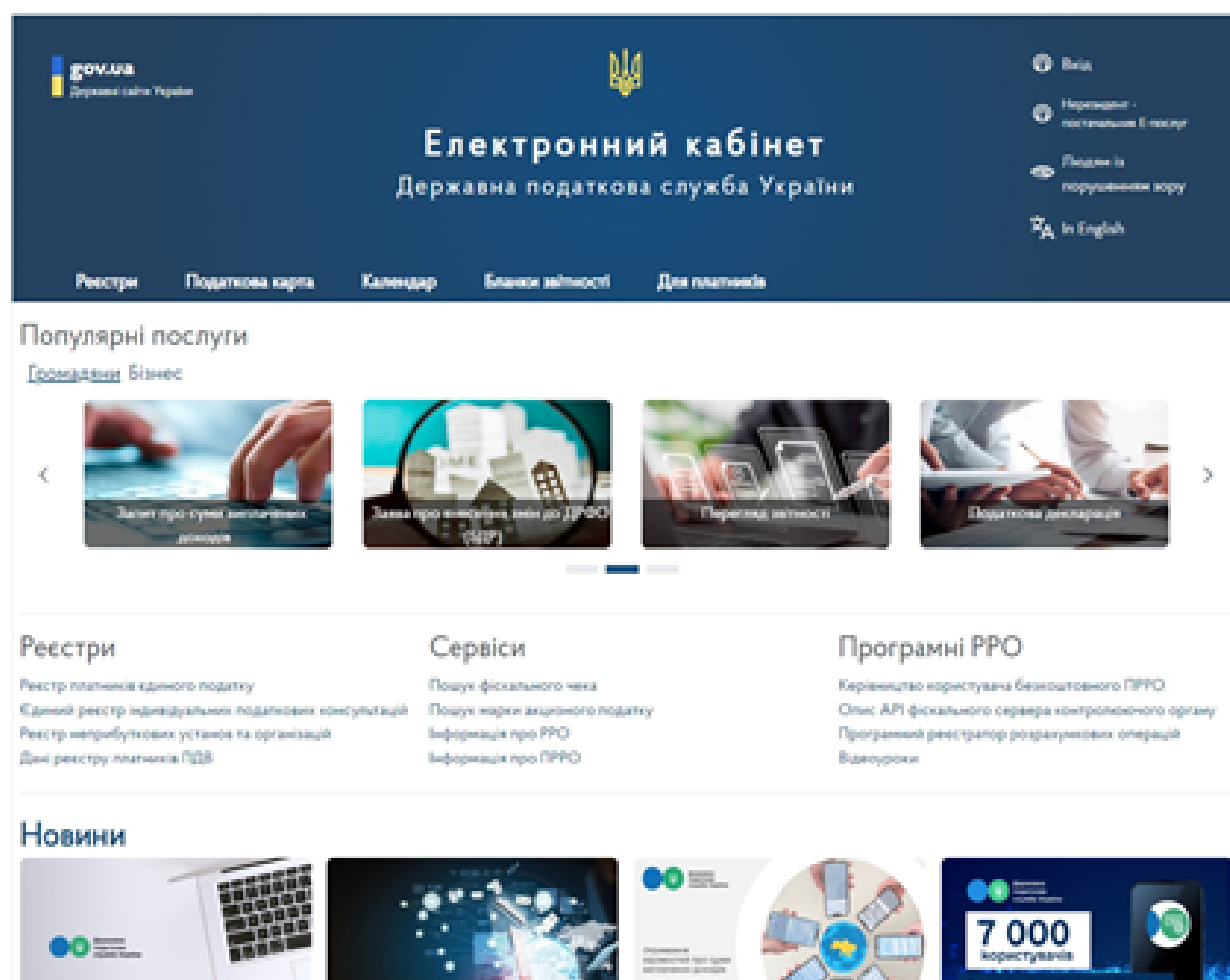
gov.ua
Державні сайти України

Вхід
Нерезидент - постачальник E-послуг
Людям із порушенням зору
In English

Електронний кабінет
Державна податкова служба України

Реєстри Податкова карта Календар Бланки звітності Для платників

Популярні послуги
Громадянам Бізнес

Запит про суми виплачених доходів
Заява про внесення змін до ДРФО (ЗІР)
Перегляд звітності
Податкова декларація

Реєстри
Реєстр платників єдиного податку
Єдиний реєстр індивідуальних податкових консультацій
Реєстр неприбуткових установ та організацій
Дані реєстру платників ПДВ

Сервіси
Пошук фіскального чека
Пошук марки акцизного податку
Інформація про РРО
Інформація про ПРРО

Програмні РРО
Керівництво користувача безкоштовного ПРРО
Опис API фіскального сервера контролюючого органу
Програмний реєстратор розрахункових операцій
Відеоуроки

Новини

7 000
користувачів